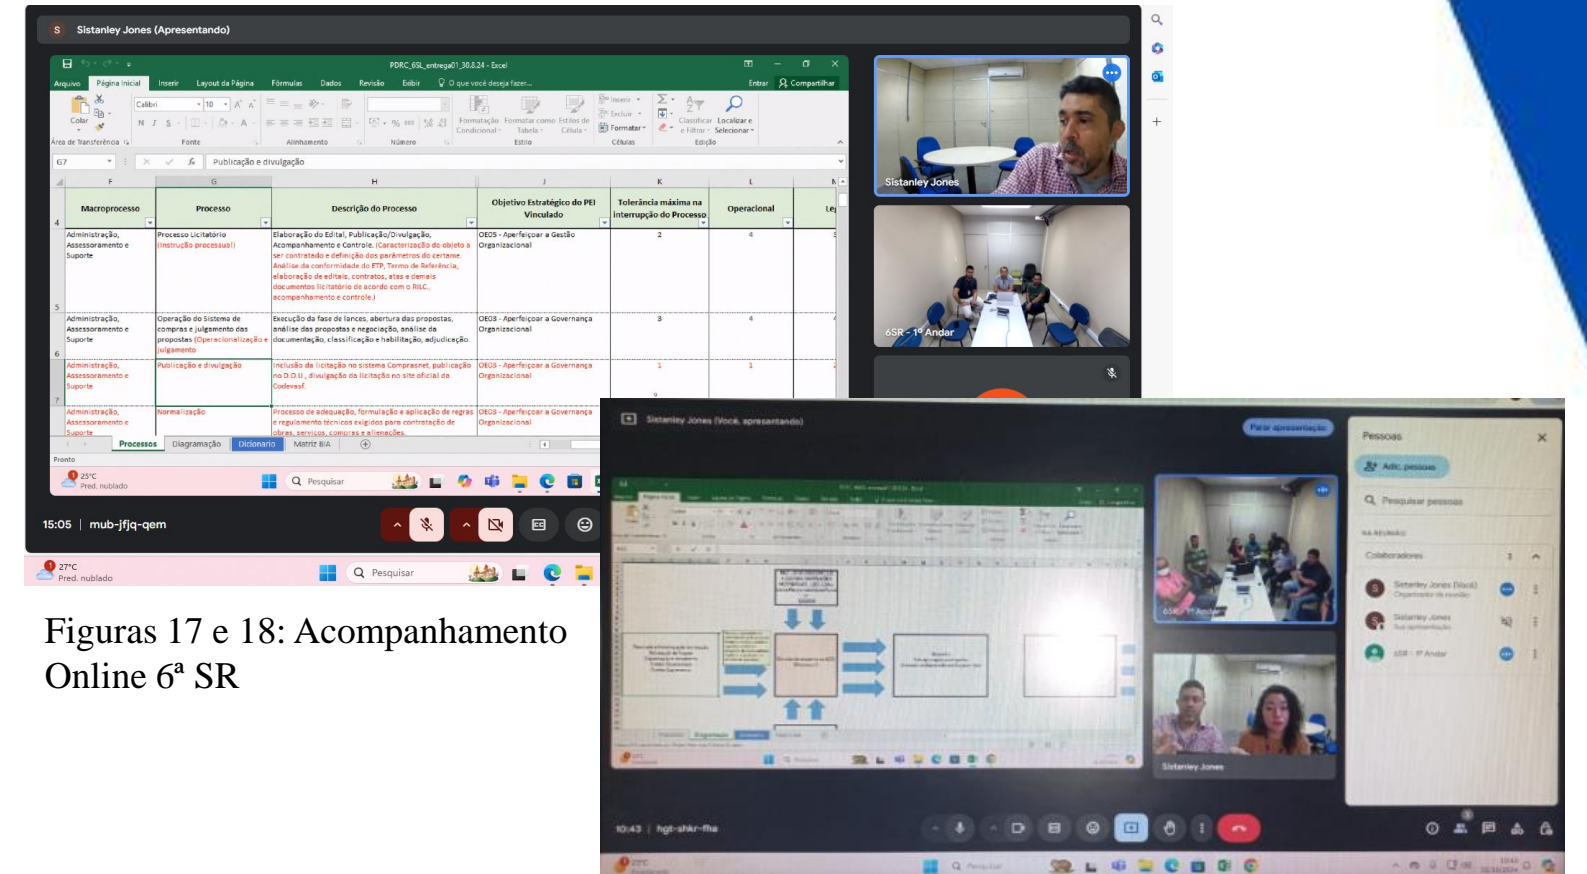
S Sistanley Jones (Apresentando)

PDRC_6SL_entrega01_30.8.24 - Excel

Arquivo Página Inicial Inserir Layout da Página Fórmulas Dados Revisão Exibir O que você deseja fazer... Entrar Compartilhar

Colar Calibri 10 Área de Transferência Fonte Alinhamento Número Formatação Condicional Formatar como Tabela Estilos de Célula Estilo Inserir Excluir Formatar Células Classificar e Filtrar Localizar e Selecionar Edição

G7 Publicação e divulgação

| Macroprocesso | Processo | Descrição do Processo | Objetivo Estratégico do PEI Vinculado | Tolerância máxima na interrupção do Processo | Operacional |
|---|---|---|---|---|---|
| Administração, Assessoramento e Suporte | Processo Licitatório (Instrução processual) | Elaboração do Edital, Publicação/Divulgação, Acompanhamento e Controle. (Caracterização do objeto a ser contratado e definição dos parâmetros do certame. Análise da conformidade do ETP, Termo de Referência, elaboração de editais, contratos, atas e demais documentos licitatório de acordo com o RILC, acompanhamento e controle.) | OE05 - Aperfeiçoar a Gestão Organizacional | 2 | 4 |
| Administração, Assessoramento e Suporte | Operação do Sistema de compras e julgamento das propostas (Operacionalização e julgamento | Execução da fase de lances, abertura das propostas, análise das propostas e negociação, análise da documentação, classificação e habilitação, adjudicação. | OE03 - Aperfeiçoar a Governança Organizacional | 3 | 4 |
| Administração, Assessoramento e Suporte | Publicação e divulgação | Inclusão da licitação no sistema Comprasnet, publicação no D.O.U., divulgação da licitação no site oficial da Codevasf. | OE03 - Aperfeiçoar a Governança Organizacional | 1 | 1 |
| Administração, Assessoramento e Suporte | Normalização | Processo de adequação, formulação e aplicação de regras e regulamento técnicos exigidos para contratação de obras, serviços, compras e alienações. | OE03 - Aperfeiçoar a Governança Organizacional | | |

Processos Diagramação Dicionario Matriz BIA

Pronto

25°C Pred. nublado Pesquisar

Sistanley Jones

6SR - 1º Andar

15:05 | mub-jfjq-qem

27°C Pred. nublado Pesquisar

Figuras 17 e 18: Acompanhamento Online 6ª SR

Sistanley Jones (Você, apresentando) Parar apresentação

Pessoas

Adic. pessoas

Pesquisar pessoas

NA REUNIÃO

Colaboradores

Sistanley Jones (Você) Organizador da reunião

Sistanley Jones Sua apresentação

6SR - 1º Andar

6SR - 1º Andar

Sistanley Jones

10:43 | hgt-shkr-fha